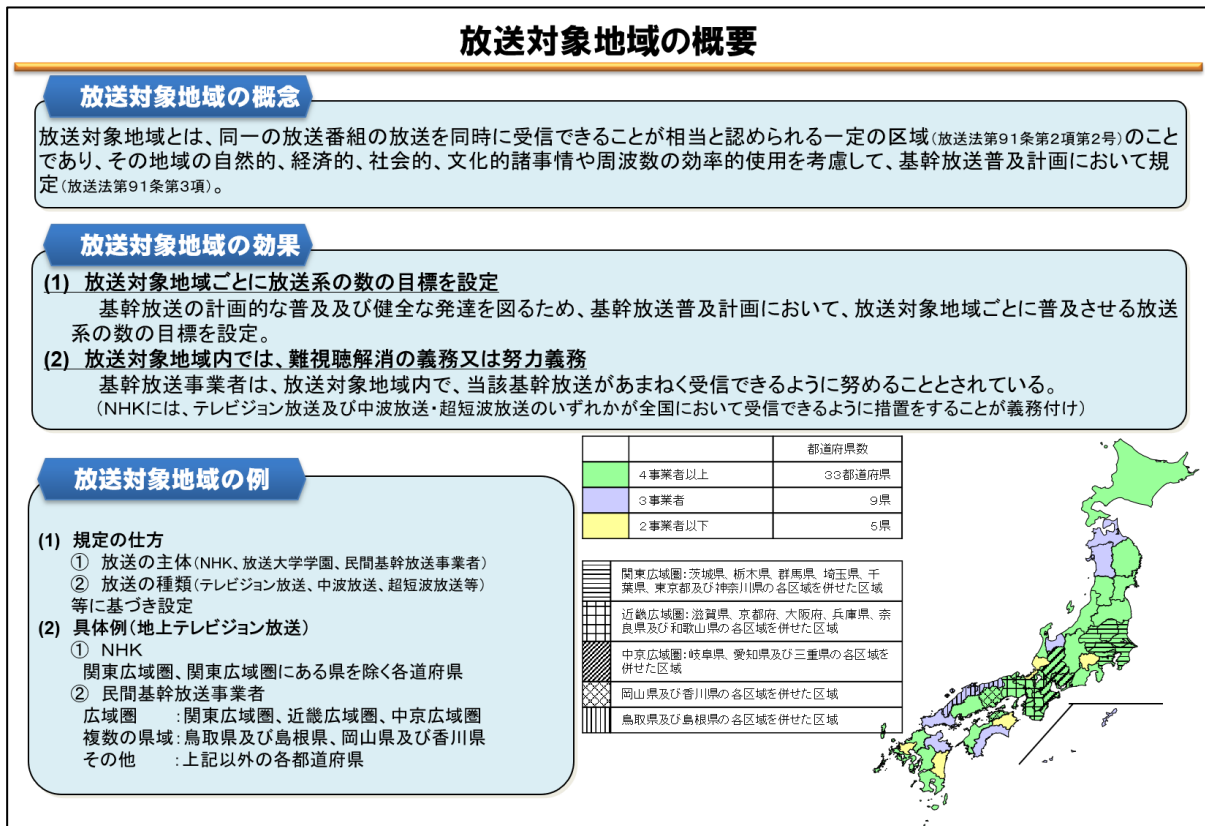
放送対象地域の概要

放送対象地域の概念

放送対象地域とは、同一の放送番組の放送を同時に受信できることが相当と認められる一定の区域（放送法第91条第2項第2号）のことであり、その地域の自然的、経済的、社会的、文化的諸事情や周波数の効率的使用を考慮して、基幹放送普及計画において規定（放送法第91条第3項）。

放送対象地域の効果

(1) 放送対象地域ごとに放送系の数の目標を設定
基幹放送の計画的な普及及び健全な発達を図るため、基幹放送普及計画において、放送対象地域ごとに普及させる放送系の数の目標を設定。
(2) 放送対象地域内では、難視聴解消の義務又は努力義務
基幹放送事業者は、放送対象地域内で、当該基幹放送があまねく受信できるように努めることとされている。
（NHKには、テレビジョン放送及び中波放送・超短波放送のいずれかが全国において受信できるように措置をすることが義務付け）

放送対象地域の例

(1) 規定の仕方
① 放送の主体（NHK、放送大学学園、民間基幹放送事業者）
② 放送の種類（テレビジョン放送、中波放送、超短波放送等）
等に基づき設定
(2) 具体例（地上テレビジョン放送）
① NHK
関東広域圏、関東広域圏にある県を除く各道府県
② 民間基幹放送事業者
広域圏　：関東広域圏、近畿広域圏、中京広域圏
複数の県域：鳥取県及び島根県、岡山県及び香川県
その他　：上記以外の各都道府県

| | | 都道府県数 |
|---|---|---|
| | 4事業者以上 | 33都道府県 |
| | 3事業者 | 9県 |
| | 2事業者以下 | 5県 |

関東広域圏：茨城県、栃木県、群馬県、埼玉県、千葉県、東京都及び神奈川県の各区域を併せた区域
近畿広域圏：滋賀県、京都府、大阪府、兵庫県、奈良県及び和歌山県の各区域を併せた区域
中京広域圏：岐阜県、愛知県及び三重県の各区域を併せた区域
岡山県及び香川県の各区域を併せた区域
鳥取県及び島根県の各区域を併せた区域